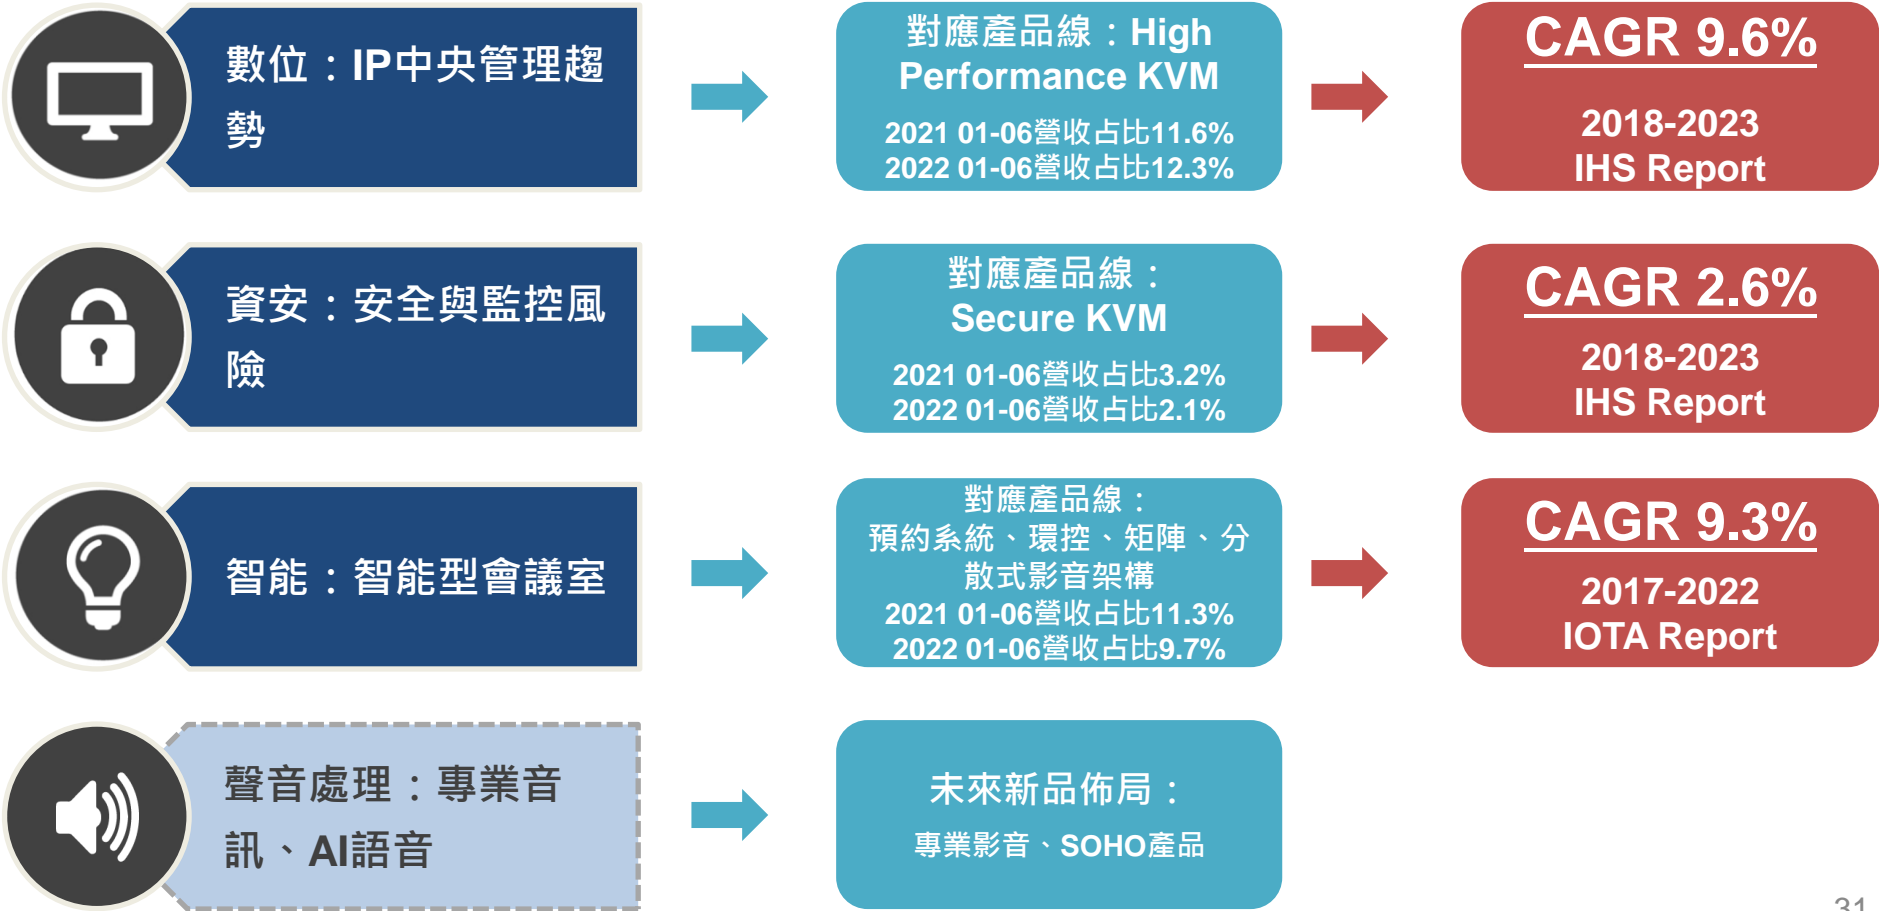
數位：IP中央管理趨勢

對應產品線：High Performance KVM
2021 01-06營收占比11.6%
2022 01-06營收占比12.3%

CAGR 9.6%
2018-2023
IHS Report

資安：安全與監控風險

對應產品線：
Secure KVM
2021 01-06營收占比3.2%
2022 01-06營收占比2.1%

CAGR 2.6%
2018-2023
IHS Report

智能：智能型會議室

對應產品線：
預約系統、環控、矩陣、分散式影音架構
2021 01-06營收占比11.3%
2022 01-06營收占比9.7%

CAGR 9.3%
2017-2022
IOTA Report

聲音處理：專業音訊、AI語音

未來新品佈局：
專業影音、SOHO產品

31